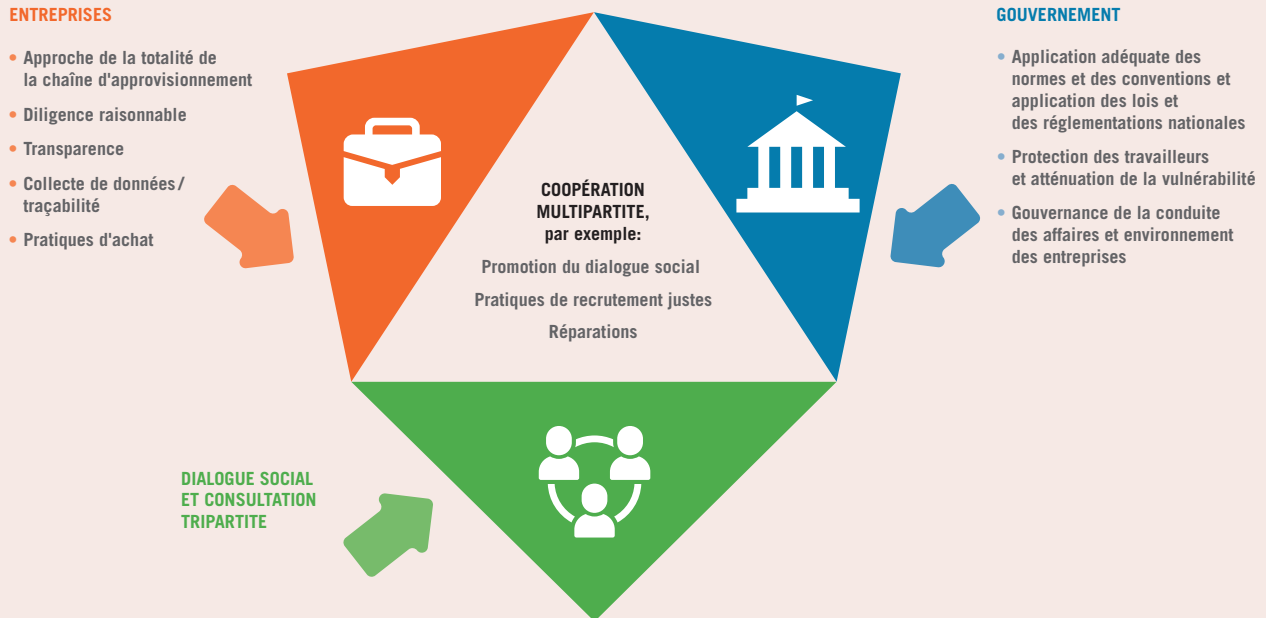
ENTREPRISES

• Approche de la totalité de la chaîne d'approvisionnement
• Diligence raisonnable
• Transparence
• Collecte de données / traçabilité
• Pratiques d'achat

GOUVERNEMENT

• Application adéquate des normes et des conventions et application des lois et des réglementations nationales
• Protection des travailleurs et atténuation de la vulnérabilité
• Gouvernance de la conduite des affaires et environnement des entreprises

COOPÉRATION MULTIPARTITE, par exemple:

Promotion du dialogue social

Pratiques de recrutement justes

Réparations

DIALOGUE SOCIAL ET CONSULTATION TRIPARTITE